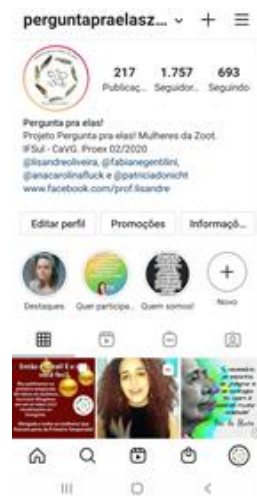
perguntapraelasz...

217 Publicaç...
1.757 Seguidor...
693 Seguindo

Pergunta pra elas!
Projeto Pergunta pra elas! Mulheres da Zoot.
IFSul - CaVG. Proex 02/2020
@lisandreoliveira, @fabianegentilini,
@anacarolinafluck e @patriciadonicht
www.facebook.com/prof.lisandre

Editar perfil
Promoções
Informaçõ...

Destaques
Quer participa...
Quem somos!
Novo

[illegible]

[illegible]